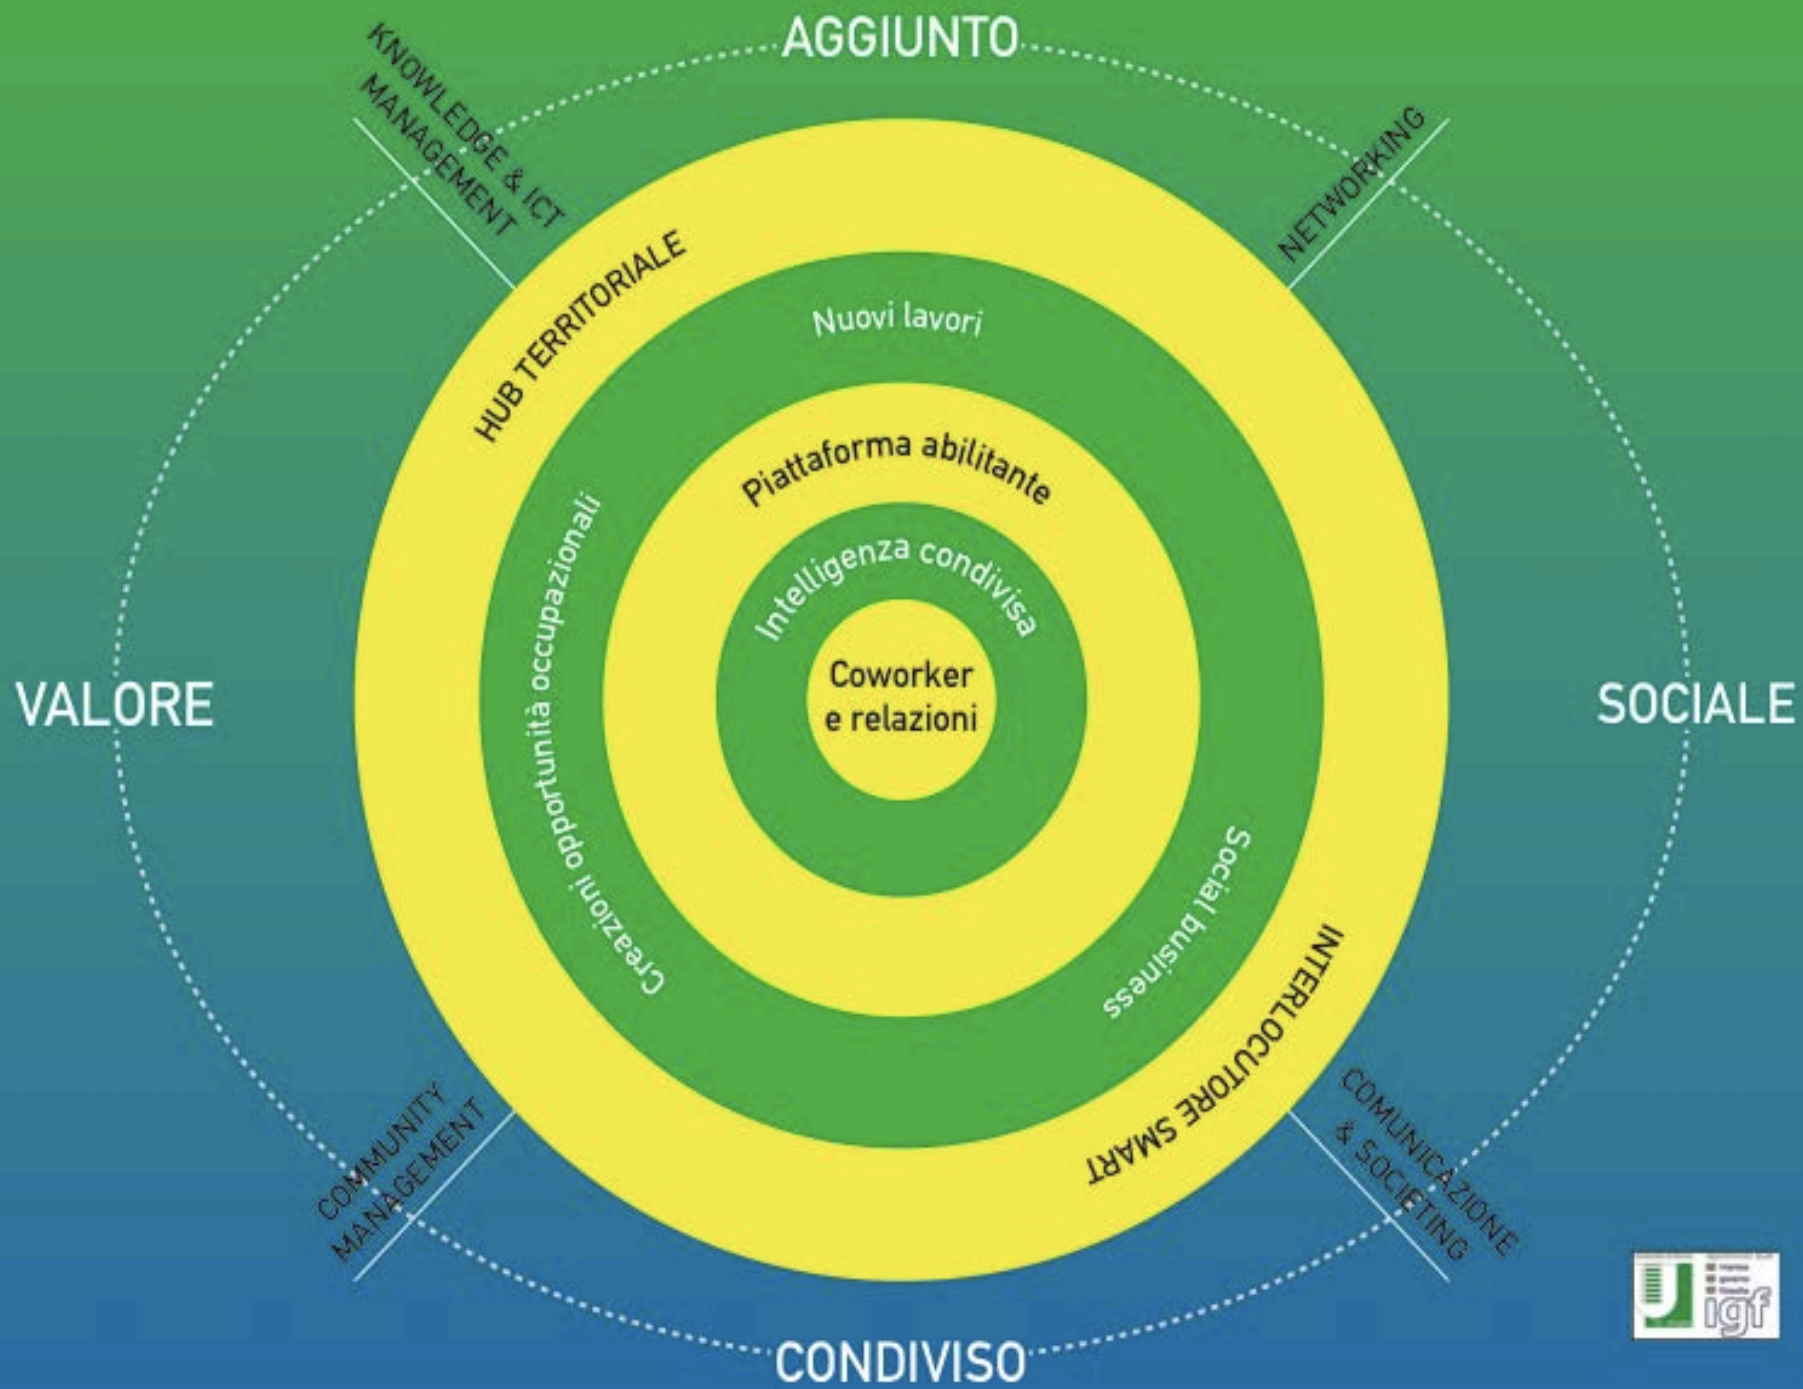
AGGIUNTO

KNOWLEDGE & ICT MANAGEMENT

NETWORKING

HUB TERRITORIALE

Nuovi lavori

Piattaforma abilitante

Intelligenza condivisa

Coworker e relazioni

VALORE

SOCIALE

Creazioni opportunità occupazionali

Social business

INTERLOCUTORE SMART

COMMUNITY MANAGEMENT

COMUNICAZIONE & SOCIETING

CONDIVISO

igf